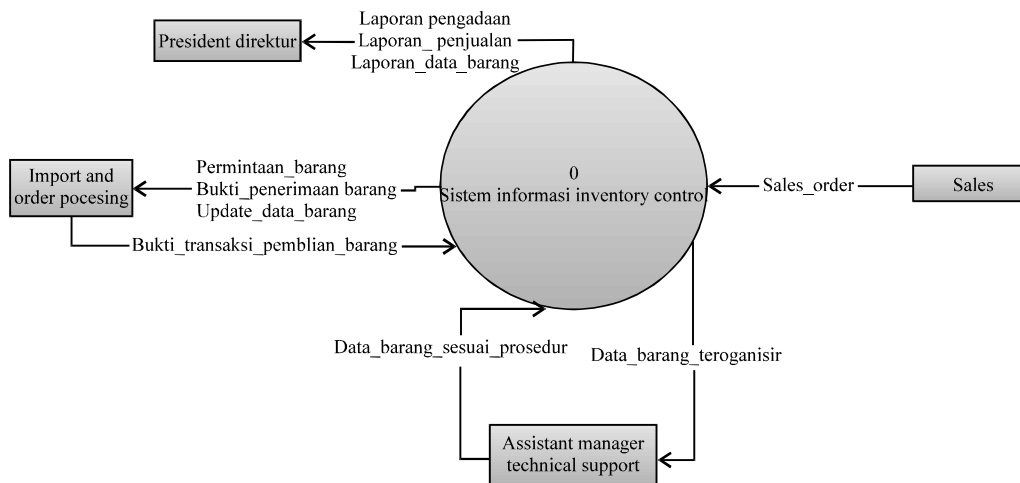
Laporan pengadaan
Laporan_ penjualan
Laporan_data_barang

President direktur

Import and order pocesing

Permintaan_barang
Bukti_penerimaan barang
Update_data_barang

Bukti_transaksi_pemblian_barang

0
Sistem informasi inventory contro

Sales_order

Sales

Data_barang_sesuai_prosedur

Data_barang_teroganisir

Assistant manager technical support